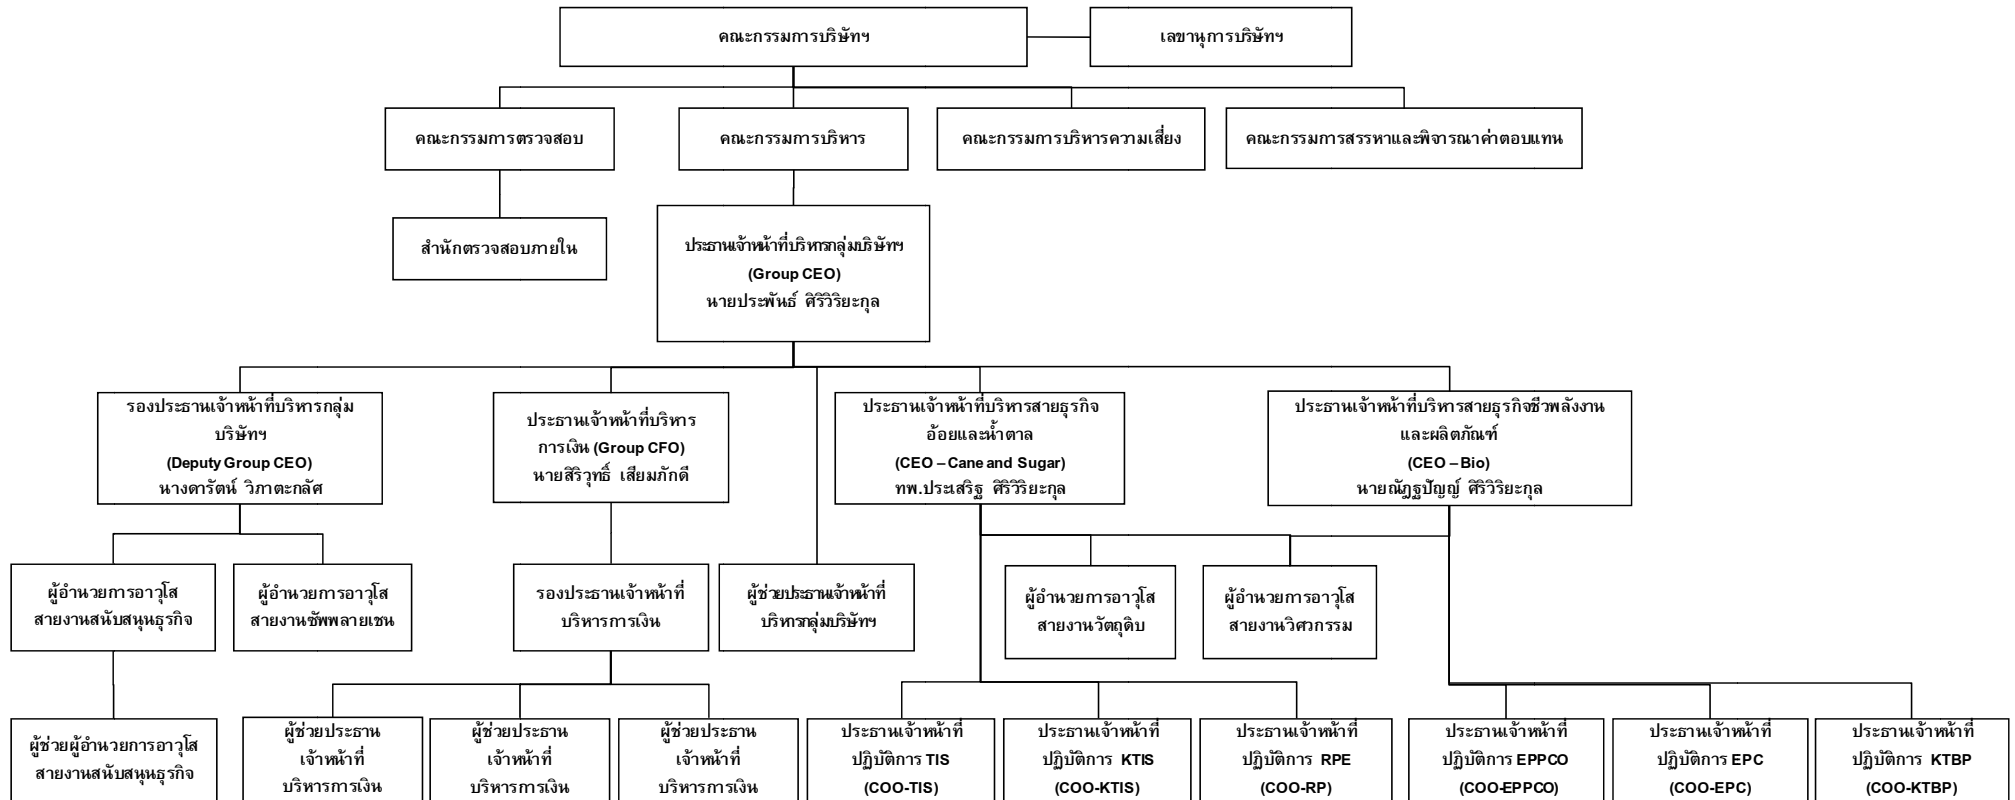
คณะกรรมการบริษัทฯ

เลขานุการบริษัทฯ

คณะกรรมการตรวจสอบ

คณะกรรมการบริหาร

คณะกรรมการบริหารความเสี่ยง

คณะกรรมการสรรหาและพิจารณาค่าตอบแทน

สำนักตรวจสอบภายใน

ประธานเจ้าหน้าที่บริหารกลุ่มบริษัทฯ (Group CEO) นายประพันธ์ ศิริวิริยะกุล

รองประธานเจ้าหน้าที่บริหารกลุ่มบริษัทฯ (Deputy Group CEO) นางดารัตน์ วิภาตะกลัศ

ประธานเจ้าหน้าที่บริหารการเงิน (Group CFO) นายสิริวุทธิ์ เสียมภักดี

ประธานเจ้าหน้าที่บริหารสายธุรกิจอ้อยและน้ำตาล (CEO – Cane and Sugar) ทพ.ประเสริฐ ศิริวิริยะกุล

ประธานเจ้าหน้าที่บริหารสายธุรกิจชีวพลังงานและผลิตภัณฑ์ (CEO – Bio) นายณัฏฐปัญญ์ ศิริวิริยะกุล

ผู้อำนวยการอาวุโส สายงานสนับสนุนธุรกิจ

ผู้อำนวยการอาวุโส สายงานซัพพลายเชน

รองประธานเจ้าหน้าที่บริหารการเงิน

ผู้ช่วยประธานเจ้าหน้าที่บริหารกลุ่มบริษัทฯ

ผู้อำนวยการอาวุโส สายงานวัตถุดิบ

ผู้อำนวยการอาวุโส สายงานวิศวกรรม

ผู้ช่วยผู้อำนวยการอาวุโส สายงานสนับสนุนธุรกิจ

ผู้ช่วยประธานเจ้าหน้าที่บริหารการเงิน

ผู้ช่วยประธานเจ้าหน้าที่บริหารการเงิน

ผู้ช่วยประธานเจ้าหน้าที่บริหารการเงิน

ประธานเจ้าหน้าที่ปฏิบัติการ TIS (COO-TIS)

ประธานเจ้าหน้าที่ปฏิบัติการ KTIS (COO-KTIS)

ประธานเจ้าหน้าที่ปฏิบัติการ RPE (COO-RP)

ประธานเจ้าหน้าที่ปฏิบัติการ EPPCO (COO-EPPCO)

ประธานเจ้าหน้าที่ปฏิบัติการ EPC (COO-EPC)

ประธานเจ้าหน้าที่ปฏิบัติการ KTBP (COO-KTBP)